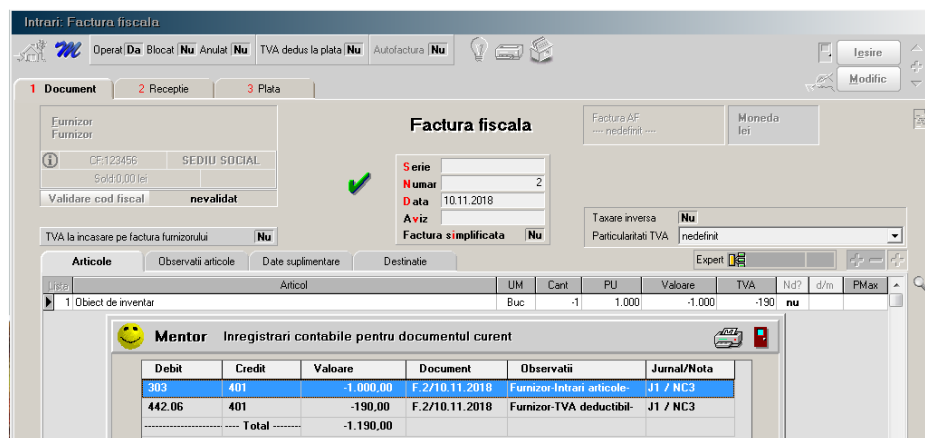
Intrari: Factura fiscala

Operat Da Blocat Nu Anulat Nu TVA dedus la plata Nu Autofactura Nu

Iesire
Modific

1 Document 2 Receptie 3 Plata

Furnizor
Furnizor

CF:123456 SEDIU SOCIAL
Sold:0,00 lei
Validare cod fiscal nevalidat

Factura fiscala

Factura AF
---- nedefinit ----

Moneda
lei

Serie
Numar 2
Data 10.11.2018
Aviz
Factura simplificata Nu

Taxare inversa Nu
Particularitati TVA nedefinit

TVA la incasare pe factura furnizorului Nu

Articole Observatii articole Date suplimentare Destinatie

Expert

| Lista | Articol | UM | Cant | PU | Valoare | TVA | Nd? | d/m | PMax |
|---|---|---|---|---|---|---|---|---|---|
| 1 | Obiect de inventar | Buc | -1 | 1.000 | -1.000 | -190 | nu | | |

Mentor Inregistrari contabile pentru documentul curent

| Debit | Credit | Valoare | Document | Observatii | Jurnal/Nota |
|---|---|---|---|---|---|
| 303 | 401 | -1.000,00 | F.2/10.11.2018 | Furnizor-Intrari articole- | J1 / NC3 |
| 442.06 | 401 | -190,00 | F.2/10.11.2018 | Furnizor-TVA deductibil- | J1 / NC3 |
| ---------------- | ---- Total ------- | -1.190,00 | | | |